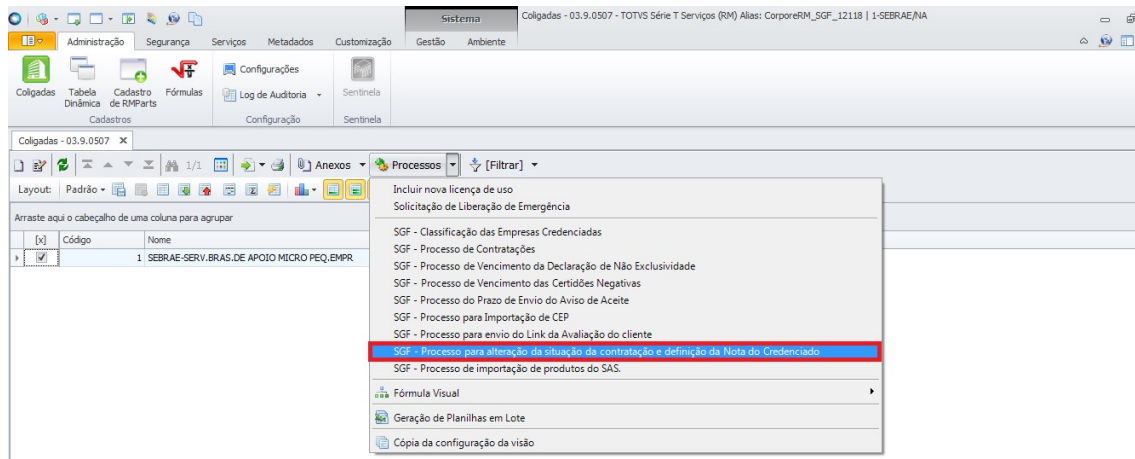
Sistema

Coligadas - 03.9.0507 - TOTVS Série T Serviços (RM) Alias: CorporeRM_SGF_12118 | 1-SEBRAE/NA

Administração Segurança Serviços Metadados Customização Gestão Ambiente

Coligadas Tabela Dinâmica Cadastro de RMParts Fórmulas
Cadastros

Configurações
Log de Auditoria
Configuração

Sentinela
Sentinela

Coligadas - 03.9.0507 ×

1/1 Anexos Processos [Filtrar]

Layout: Padrão

Arraste aqui o cabeçalho de uma coluna para agrupar

| [x] | Código | Nome |
|---|---|---|
| ☑ | 1 | SEBRAE-SERV.BRAS.DE APOIO MICRO PEQ.EMPR |

Incluir nova licença de uso
Solicitação de Liberação de Emergência
SGF - Classificação das Empresas Credenciadas
SGF - Processo de Contratações
SGF - Processo de Vencimento da Declaração de Não Exclusividade
SGF - Processo de Vencimento das Certidões Negativas
SGF - Processo do Prazo de Envio do Aviso de Aceite
SGF - Processo para Importação de CEP
SGF - Processo para envio do Link da Avaliação do cliente
SGF - Processo para alteração da situação da contratação e definição da Nota do Credenciado
SGF - Processo de importação de produtos do SAS.
Fórmula Visual
Geração de Planilhas em Lote
Cópia da configuração da visão